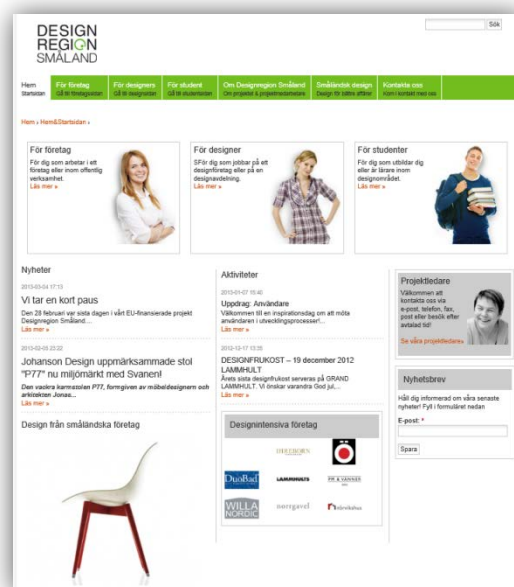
DESIGN
REGION
SMÅLAND

Sök

Hem
Startsidan

För företag
Gå till företagssidan

För designers
Gå till designsidan

För student
Gå till studentsidan

Om Designregion Småland
Om projektet & projektmedarbetare

Småländsk design
Design för bättre affärer

Kontakta oss
Kom i kontakt med oss

Hem › Hem&Startsidan ›

För företag
För dig som arbetar i ett företag eller inom offentlig verksamhet.
Läs mer »

För designer
SFör dig som jobbar på ett designföretag eller på en designavdelning.
Läs mer »

För studenter
För dig som utbildar dig eller är lärare inom designområdet.
Läs mer »

Nyheter

2013-03-04 17:13
Vi tar en kort paus
Den 28 februari var sista dagen i vårt EU-finansierade projekt Designregion Småland...
Läs mer »

2013-02-05 23:22
Johanson Design uppmärksammade stol "P77" nu miljömärkt med Svanen!
Den vackra karmstolen P77, formgiven av möbeldesignern och arkitekten Jonas...
Läs mer »

Design från småländska företag

Aktiviteter

2013-01-07 15:40
Uppdrag: Användare
Välkommen till en inspirationsdag om att möta användaren i utvecklingsprocessen!...
Läs mer »

2012-12-17 13:35
DESIGNFRUKOST – 19 december 2012 LAMMHULT
Årets sista designfrukost serveras på GRAND LAMMHULT. Vi önskar varandra God jul,...
Läs mer »

Designintensiva företag

DuoBad
LAMMHULTS
WILLA NORDIC
norrgavel

Projektledare
Välkommen att kontakta oss via e-post, telefon, fax, post eller besök efter avtalad tid!
Se våra projektledare»

Nyhetsbrev
Håll dig informerad om våra senaste nyheter! Fyll i formuläret nedan
E-post: *
Spara